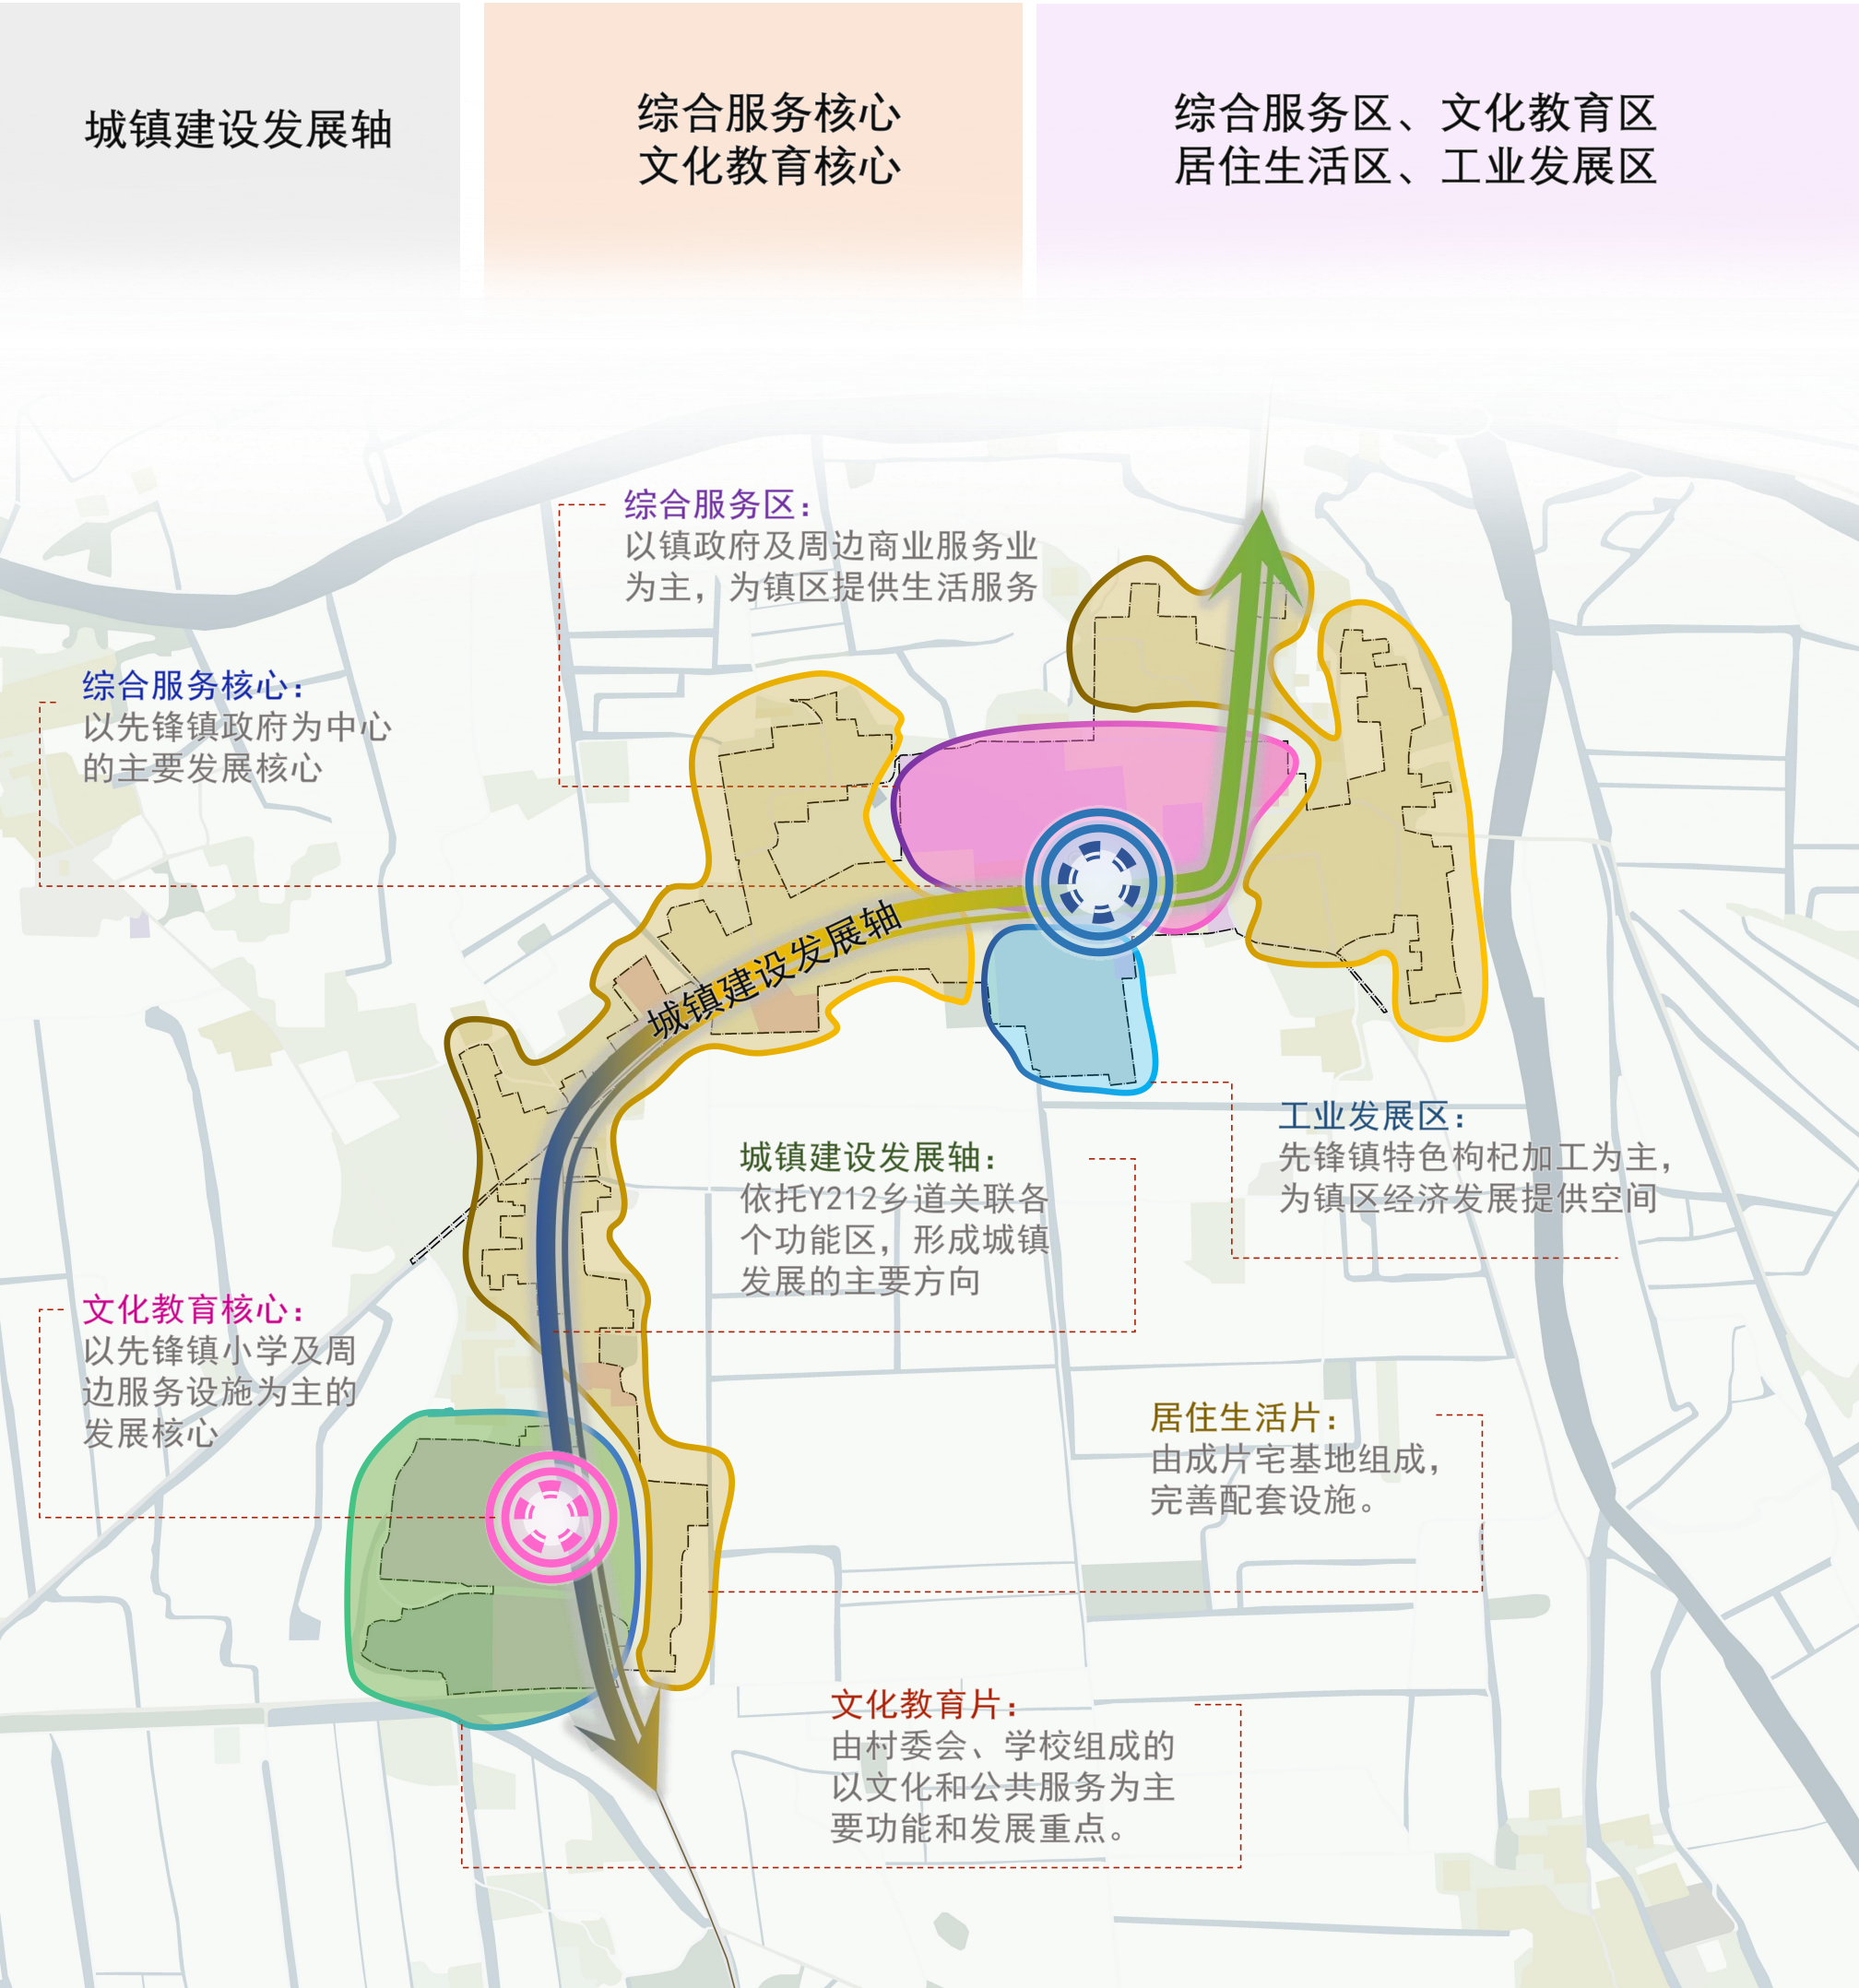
城镇建设发展轴

综合服务核心
文化教育核心

综合服务区、文化教育区
居住生活区、工业发展区

综合服务区：
以镇政府及周边商业服务业为主，为镇区提供生活服务

综合服务核心：
以先锋镇政府为中心的主要发展核心

城镇建设发展轴

工业发展区：
先锋镇特色枸杞加工为主，为镇区经济发展提供空间

城镇建设发展轴：
依托Y212乡道关联各个功能区，形成城镇发展的主要方向

文化教育核心：
以先锋镇小学及周边服务设施为主的发展核心

居住生活片：
由成片宅基地组成，完善配套设施。

文化教育片：
由村委会、学校组成的以文化和公共服务为主要功能和发展重点。